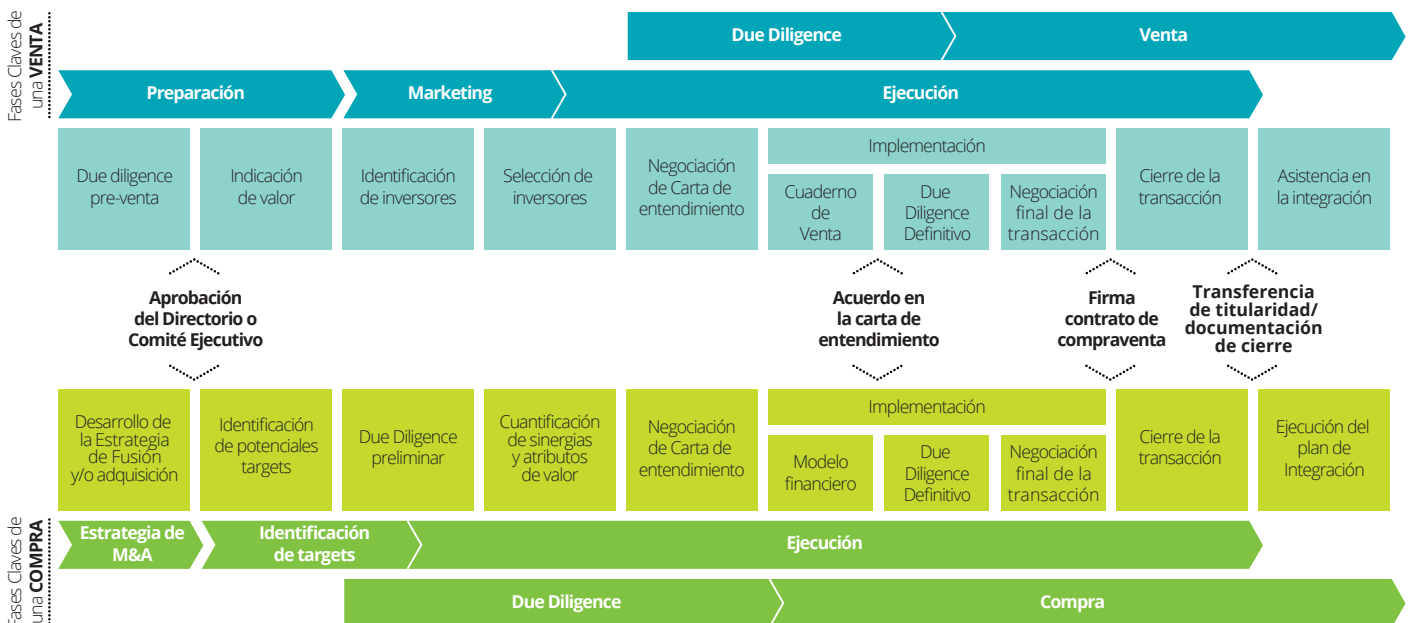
Fases Claves de una VENTA

Due Diligence

Venta

Preparación

Marketing

Ejecución

Due diligence pre-venta

Indicación de valor

Identificación de inversores

Selección de inversores

Negociación de Carta de entendimiento

Implementación

Cuaderno de Venta

Due Diligence Definitivo

Negociación final de la transacción

Cierre de la transacción

Asistencia en la integración

Aprobación del Directorio o Comité Ejecutivo

Acuerdo en la carta de entendimiento

Firma contrato de compraventa

Transferencia de titularidad/ documentación de cierre

Desarrollo de la Estrategia de Fusión y/o adquisición

Identificación de potenciales targets

Due Diligence preliminar

Cuantificación de sinergias y atributos de valor

Negociación de Carta de entendimiento

Implementación

Modelo financiero

Due Diligence Definitivo

Negociación final de la transacción

Cierre de la transacción

Ejecución del plan de Integración

Fases Claves de una COMPRA

Estrategia de M&A

Identificación de targets

Ejecución

Due Diligence

Compra